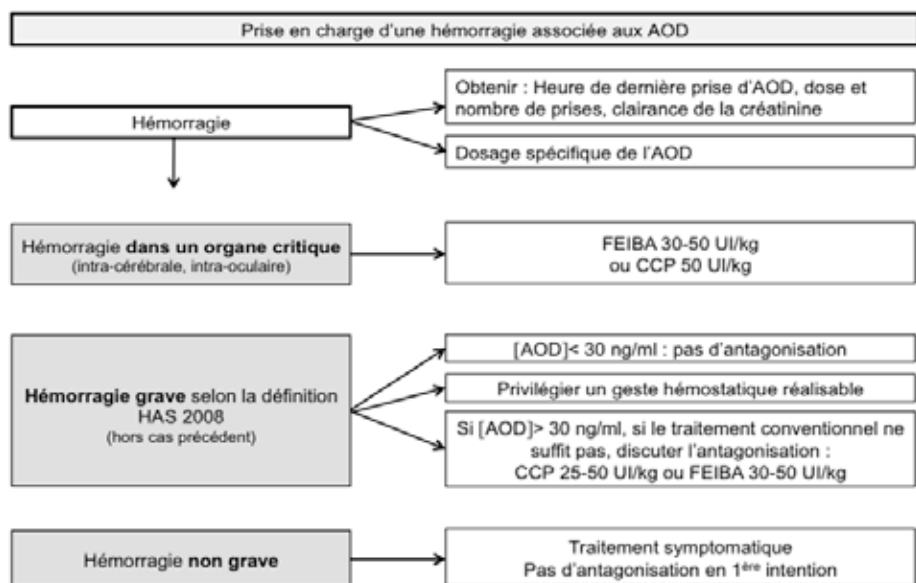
Prise en charge d'une hémorragie associée aux AOD

Hémorragie

Obtenir : Heure de dernière prise d'AOD, dose et nombre de prises, clairance de la créatinine

Dosage spécifique de l'AOD

Hémorragie **dans un organe critique**
(intra-cérébrale, intra-oculaire)

FEIBA 30-50 UI/kg
ou CCP 50 UI/kg

**Hémorragie grave** selon la définition HAS 2008
(hors cas précédent)

[AOD]< 30 ng/ml : pas d'antagonisation

Privilégier un geste hémostatique réalisable

Si [AOD]> 30 ng/ml, si le traitement conventionnel ne suffit pas, discuter l'antagonisation :
CCP 25-50 UI/kg ou FEIBA 30-50 UI/kg

Hémorragie **non grave**

Traitement symptomatique
Pas d'antagonisation en $1^{ère}$ intention